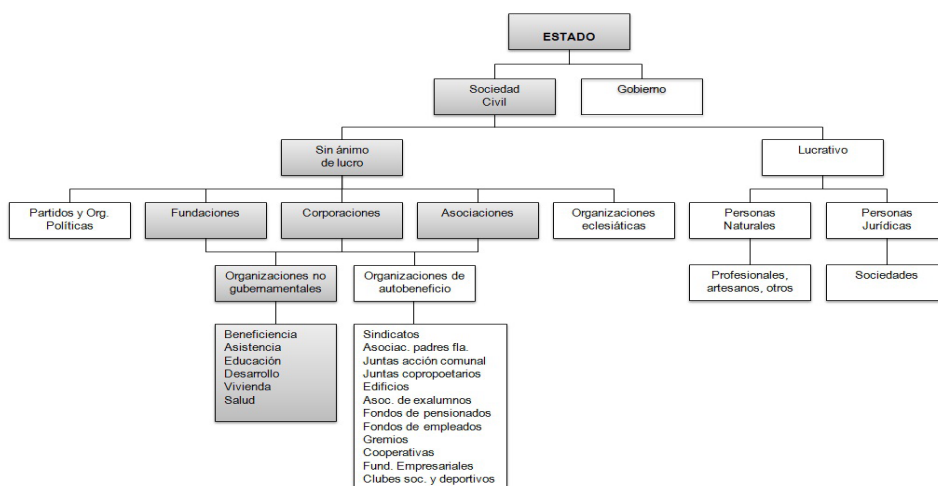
ESTADO

Sociedad Civil

Gobierno

Sin ánimo de lucro

Lucrativo

Partidos y Org. Políticas

Fundaciones

Corporaciones

Asociaciones

Organizaciones eclesiásticas

Personas Naturales

Personas Jurídicas

Organizaciones no gubernamentales

Organizaciones de autobeneficio

Profesionales, artesanos, otros

Sociedades

Beneficiencia
Asistencia
Educación
Desarrollo
Vivienda
Salud

Sindicatos
Asociac. padres fla.
Juntas acción comunal
Juntas copropoetarios
Edificios
Asoc. de exalumnos
Fondos de pensionados
Fondos de empleados
Gremios
Cooperativas
Fund. Empresariales
Clubes soc. y deportivos